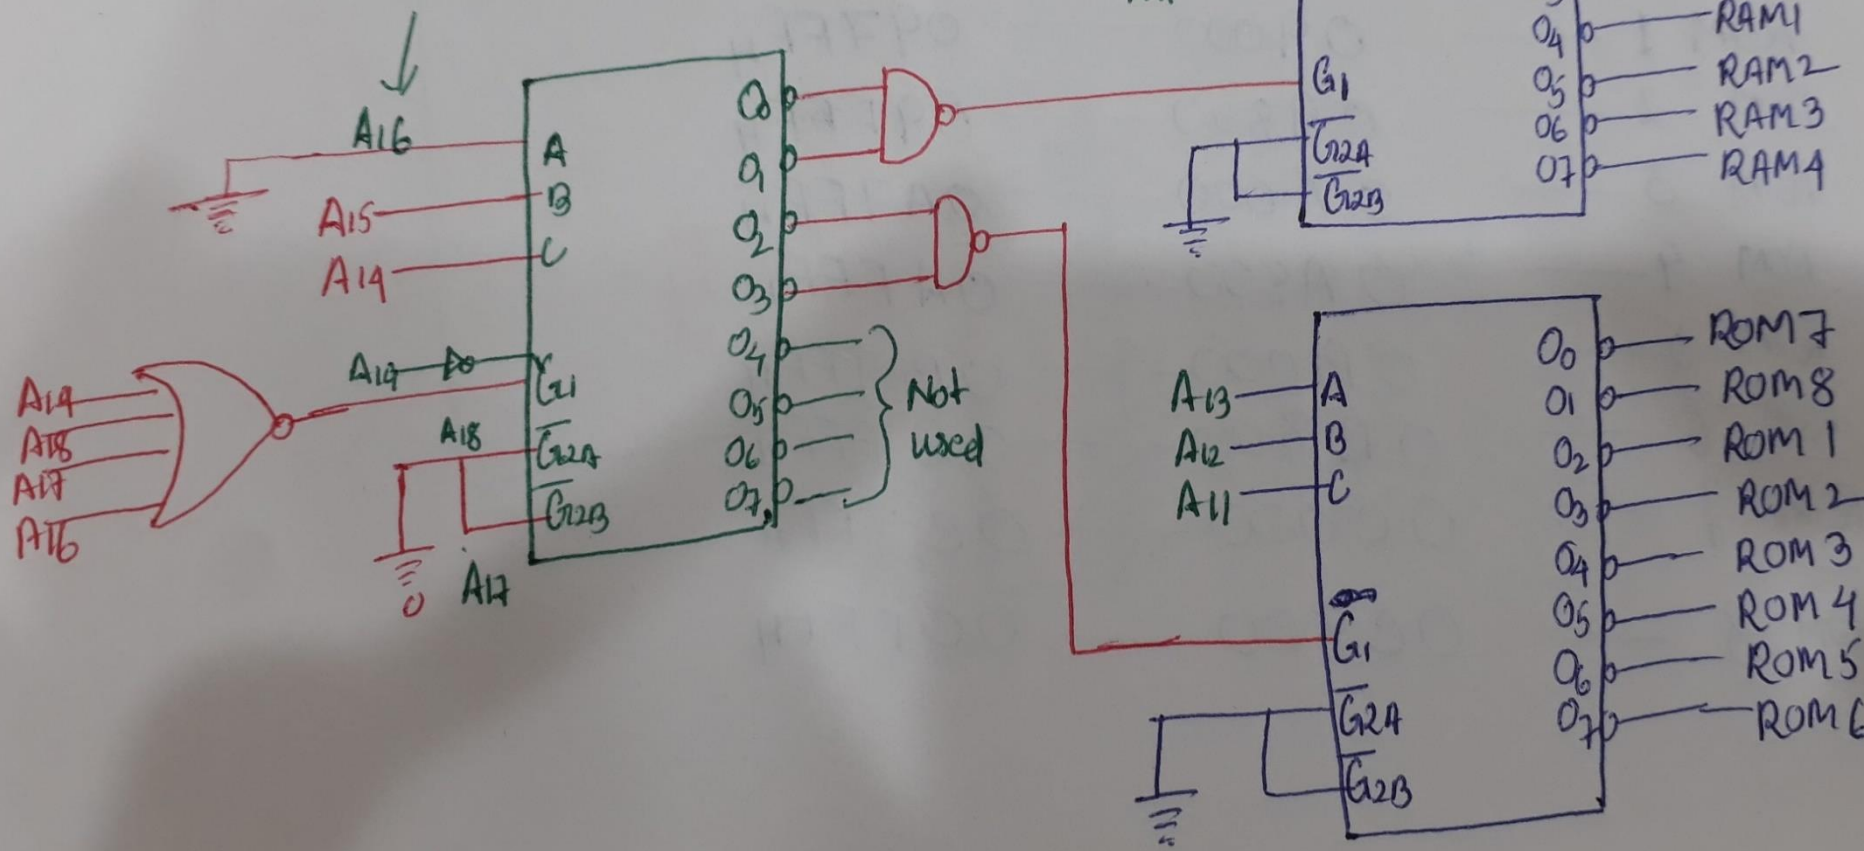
A16
A15
A14
A A
B
C
A19
G1
A18
$\overline{G2A}$
$\overline{G2B}$
0
A17
A19
A18
A17
A16
O0
O1
O2
O3
O4
O5
O6
O7
Not used
G1
$\overline{G2A}$
$\overline{G2B}$
O4
O5
O6
O7
RAM1
RAM2
RAM3
RAM4
A13
A12
A11
A
B
C
G1
$\overline{G2A}$
$\overline{G2B}$
O0
O1
O2
O3
O4
O5
O6
O7
ROM7
ROM8
ROM1
ROM2
ROM3
ROM4
ROM5
ROM6